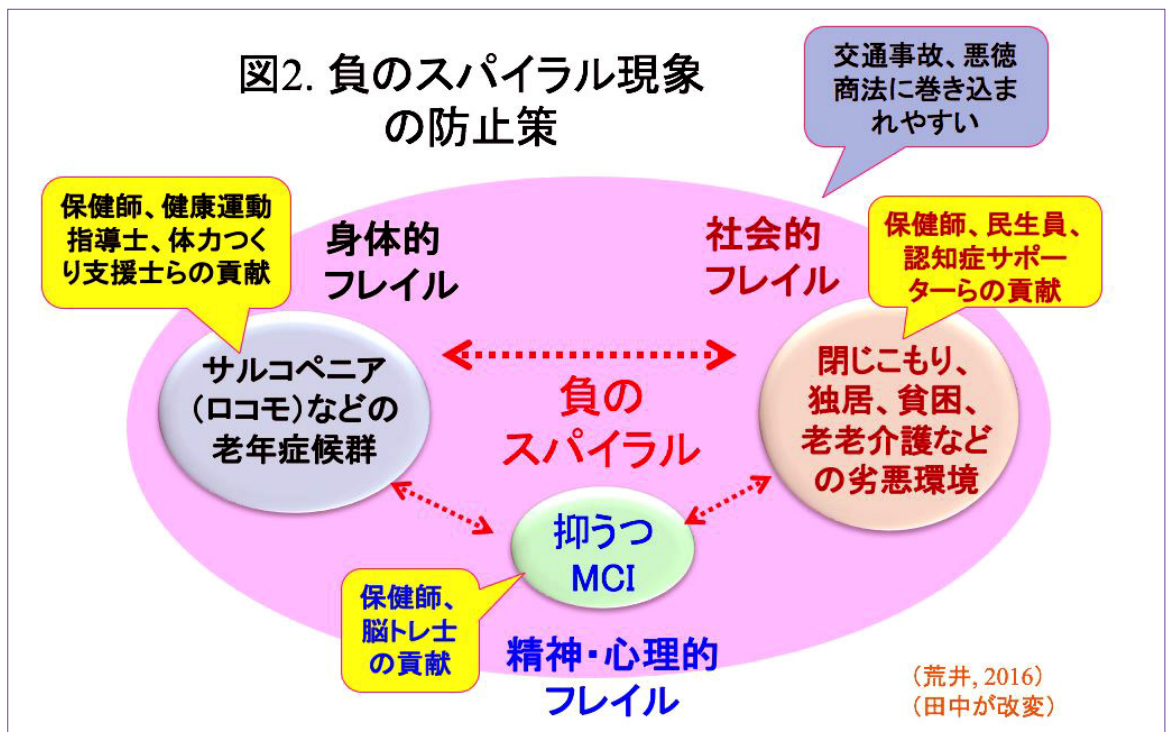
図2. 負のスパイラル現象の防止策

交通事故、悪徳商法に巻き込まれやすい

保健師、健康運動指導士、体力つくり支援士らの貢献

身体的フレイル

社会的フレイル

保健師、民生員、認知症サポーターらの貢献

サルコペニア（ロコモ）などの老年症候群

負のスパイラル

閉じこもり、独居、貧困、老老介護などの劣悪環境

抑うつ MCI

保健師、脳トレ士の貢献

精神・心理的フレイル

（荒井, 2016）（田中が改変）